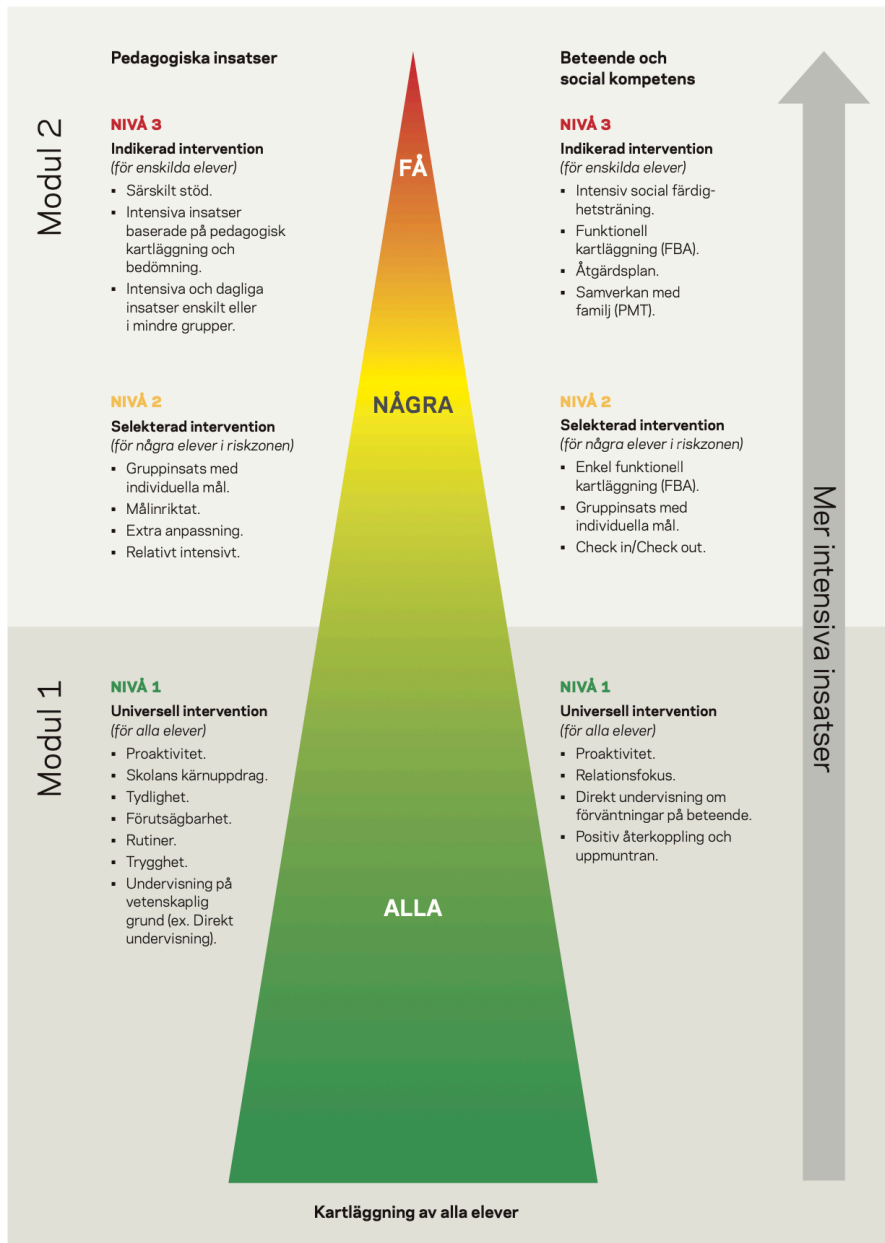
Pedagogiska insatser

Beteende och social kompetens

Modul 2

NIVÅ 3
Indikerad intervention
(för enskilda elever)
▪ Särskilt stöd.
▪ Intensiva insatser baserade på pedagogisk kartläggning och bedömning.
▪ Intensiva och dagliga insatser enskilt eller i mindre grupper.

FÅ

NIVÅ 3
Indikerad intervention
(för enskilda elever)
▪ Intensiv social färdighetsträning.
▪ Funktionell kartläggning (FBA).
▪ Åtgärdsplan.
▪ Samverkan med familj (PMT).

NIVÅ 2
Selekterad intervention
(för några elever i riskzonen)
▪ Gruppinsats med individuella mål.
▪ Målinriktat.
▪ Extra anpassning.
▪ Relativt intensivt.

NÅGRA

NIVÅ 2
Selekterad intervention
(för några elever i riskzonen)
▪ Enkel funktionell kartläggning (FBA).
▪ Gruppinsats med individuella mål.
▪ Check in/Check out.

Mer intensiva insatser

Modul 1

NIVÅ 1
Universell intervention
(för alla elever)
▪ Proaktivitet.
▪ Skolans kärnuppdrag.
▪ Tydlighet.
▪ Förutsägbarhet.
▪ Rutiner.
▪ Trygghet.
▪ Undervisning på vetenskaplig grund (ex. Direkt undervisning).

ALLA

NIVÅ 1
Universell intervention
(för alla elever)
▪ Proaktivitet.
▪ Relationsfokus.
▪ Direkt undervisning om förväntningar på beteende.
▪ Positiv återkoppling och uppmuntran.

Kartläggning av alla elever